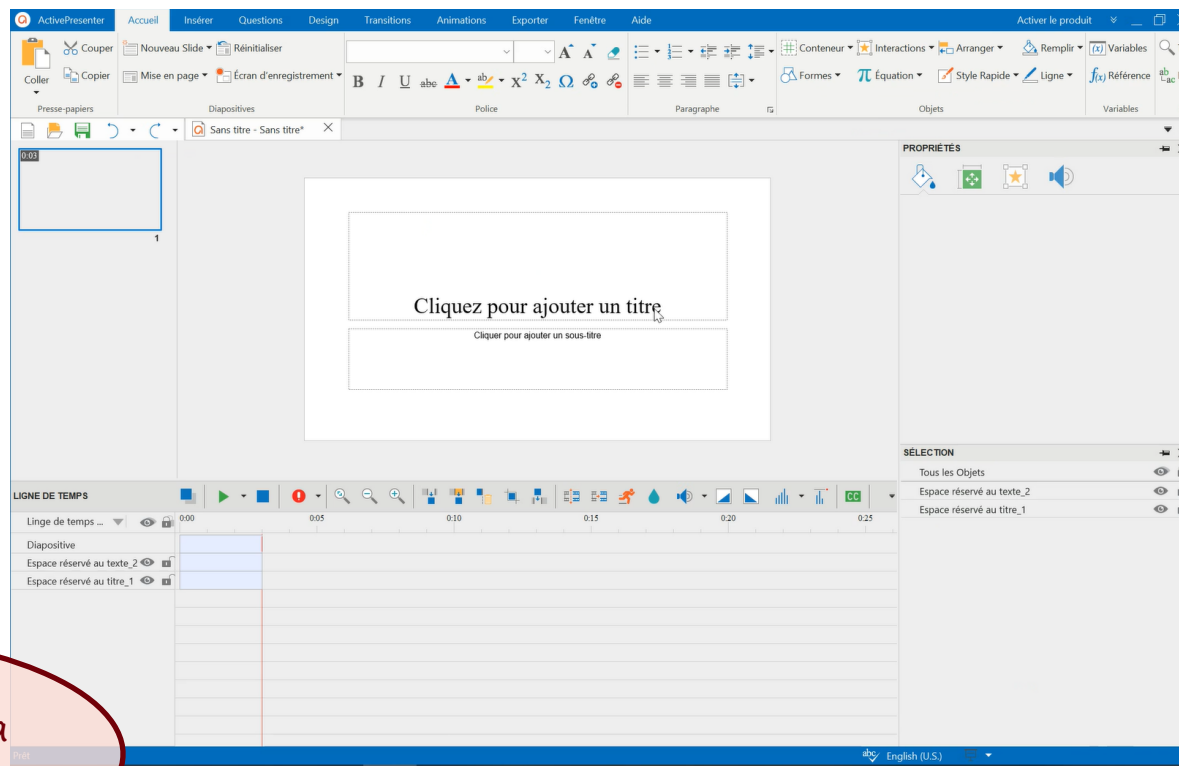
ActivePresenter Accueil Insérer Questions Design Transitions Animations Exporter Fenêtre Aide Activer le produit

Coller Couper Copier Presse-papiers

Nouveau Slide Réinitialiser Mise en page Écran d'enregistrement Diapositives

Police

Paragraphe

Conteneur Interactions Arranger Remplir Formes Équation Style Rapide Ligne Objets

Variables Référence Variables

Sans titre - Sans titre*

0:03

1

Cliquez pour ajouter un titre

Cliquer pour ajouter un sous-titre

PROPRIÉTÉS

SÉLECTION

Tous les Objets

Espace réservé au texte_2

Espace réservé au titre_1

LIGNE DE TEMPS

Linge de temps ...

0:00 0:05 0:10 0:15 0:20 0:25

Diapositive

Espace réservé au texte_2

Espace réservé au titre_1

Prêt

English (U.S.)